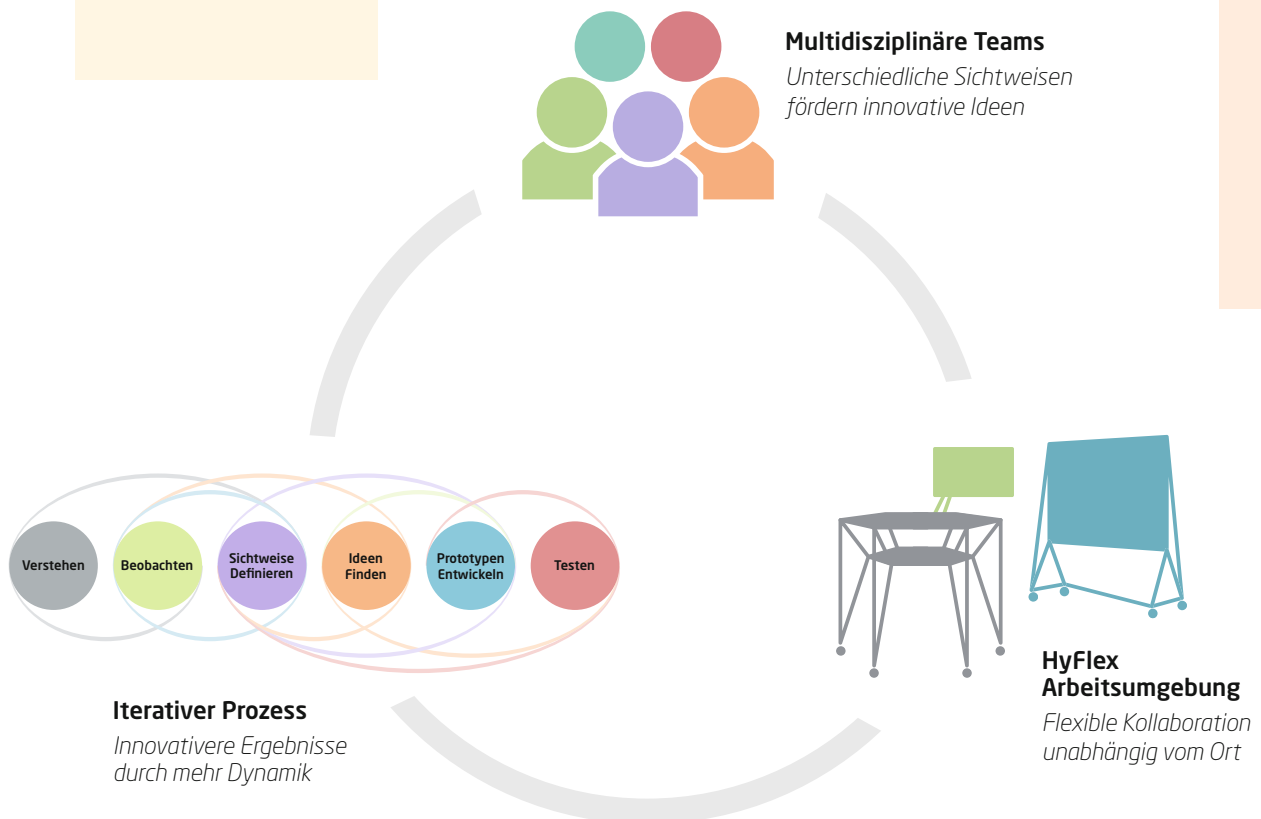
Multidisziplinäre Teams
*Unterschiedliche Sichtweisen fördern innovative Ideen*

Verstehen

Beobachten

Sichtweise Definieren

Ideen Finden

Prototypen Entwickeln

Testen

Iterativer Prozess
*Innovativere Ergebnisse durch mehr Dynamik*

HyFlex Arbeitsumgebung
*Flexible Kollaboration unabhängig vom Ort*